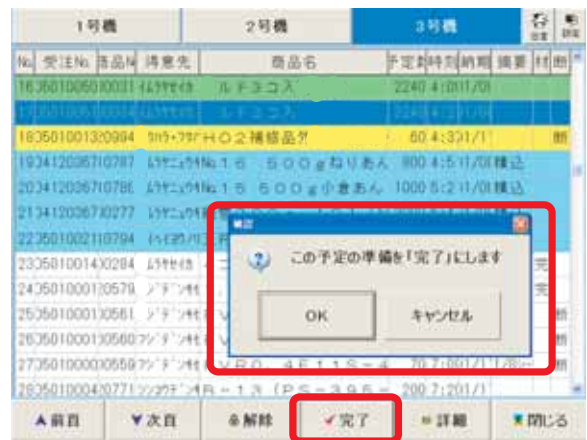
1号機 2号機 3号機

| No. | 受注No. | 商品No. | 得意先 | 商品名 | 予定数 | 時刻 | 納期 | 摘要 | 付 | 断 |
|---|---|---|---|---|---|---|---|---|---|---|
| 16 | 3501005 | 010031 | ﾑﾗｻｷｾｲｶ | ルドヨコス | 2240 | 4: | 201/01 | | | |
| 17 | | | | ルドヨコス | | | | | | |
| 18 | 3501001 | 320994 | ｶﾜﾗ+ﾌｸﾔｸﾞ | HO2補修品分 | 60 | 4:3 | 01/1 | | | 断 |
| 19 | 3412036 | 710787 | ﾑﾗｻｷﾆｭｳｷﾞNo.16 | 500gねりあん | 800 | 4:5 | 11/01 | 積込 | | |
| 20 | 3412036 | 710788 | ﾑﾗｻｷﾆｭｳｷﾞNo.15 | 500g小倉あん | 1000 | 5:2 | 11/01 | 積込 | | |
| 21 | 3412036 | 710277 | ﾑﾗｻｷﾆｭｳｷﾞ | | | | | | | |
| 22 | 3501002 | 110794 | | | | | | | | |
| 23 | 3501001 | 40284 | ﾑﾗｻｷｾｲｶ | | | | | | | 完 |
| 24 | 3501000 | 10579 | ｿﾃﾞﾝﾈｷ | | | | | | | 完 |
| 25 | 3501000 | 10561 | ｿﾃﾞﾝﾈｷ | | | | | | | 断 |
| 26 | 3501000 | 10560 | ｿﾃﾞﾝﾈｷ | | | | | | | |
| 27 | 3501000 | 00559 | ｿﾃﾞﾝﾈｷ | VR0. 4511S-4 | 70 | 7: | 001/1 | | | |
| 28 | 3501000 | 40771 | ｼﾝｺｳﾃﾞﾝｷ | B-13 (PS-395- | 200 | 7: | 201/1 | | | |

確認

この予定の準備を「完了」にします

OK キャンセル

▲前頁 ▼次頁 解除 ✔完了 詳細 閉じる